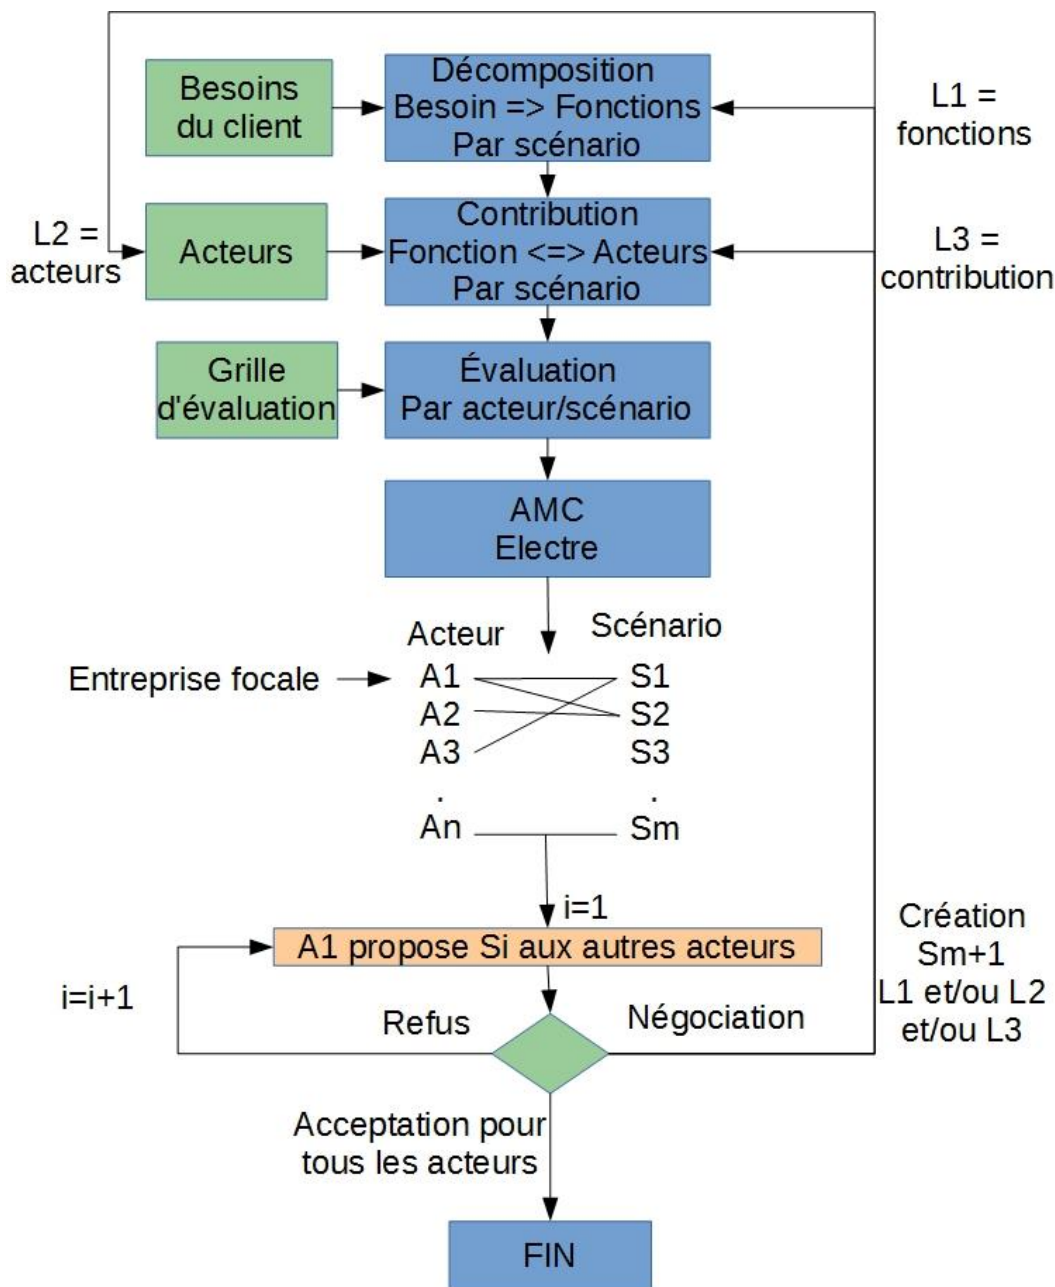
Besoins du client

Décomposition
Besoin => Fonctions
Par scénario

L1 = fonctions

L2 = acteurs

Acteurs

Contribution
Fonction <=> Acteurs
Par scénario

L3 = contribution

Grille d'évaluation

Évaluation
Par acteur/scénario

AMC
Electre

Acteur

Scénario

Entreprise focale

A1
A2
A3
.
An

S1
S2
S3
.
Sm

i=1

Création
Sm+1
L1 et/ou L2
et/ou L3

A1 propose Si aux autres acteurs

i=i+1

Refus

Négociation

Acceptation pour tous les acteurs

FIN